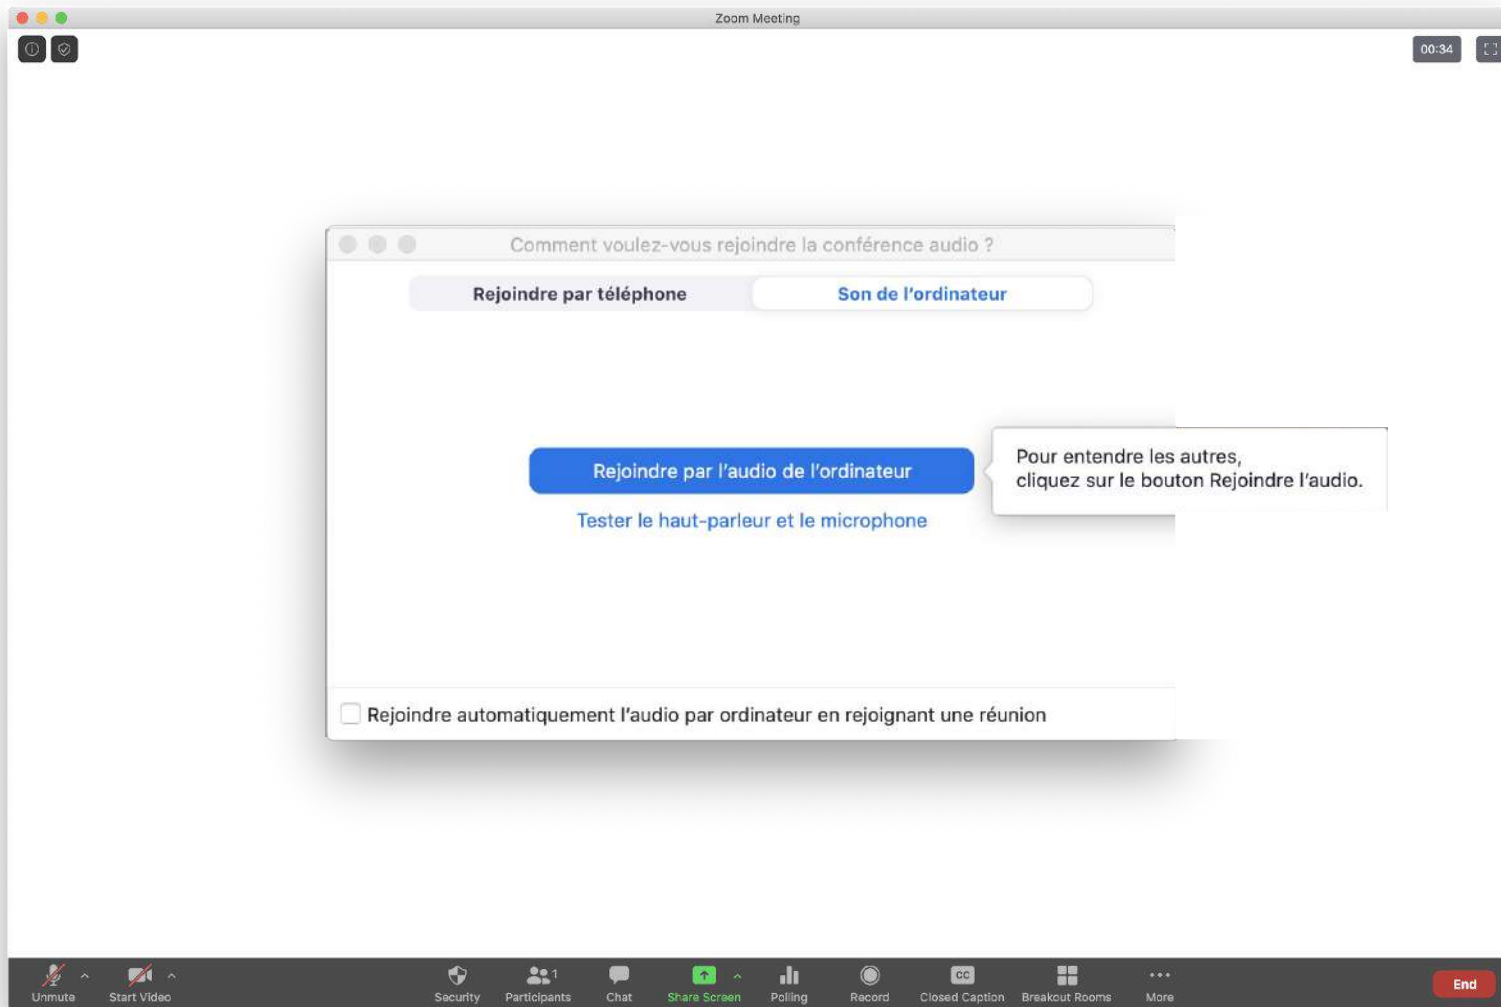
Zoom Meeting

00:34

Comment voulez-vous rejoindre la conférence audio ?

Rejoindre par téléphone

Son de l'ordinateur

Rejoindre par l'audio de l'ordinateur

Tester le haut-parleur et le microphone

Pour entendre les autres, cliquez sur le bouton Rejoindre l'audio.

Rejoindre automatiquement l'audio par ordinateur en rejoignant une réunion

Unmute

Start Video

Security

Participants 1

Chat

Share Screen

Polling

Record

CC

Closed Caption

Breakout Rooms

More

End